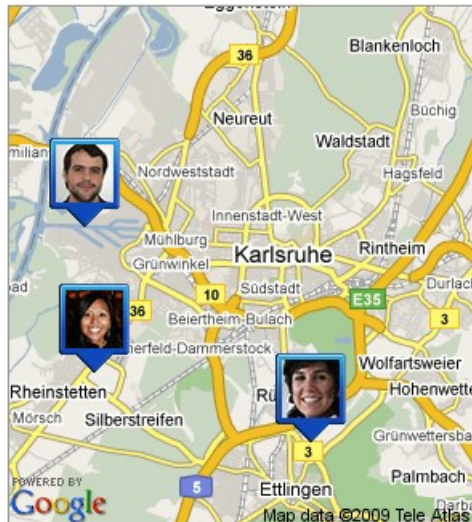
36
Blankenloch
Büchig
Neureut
Waldstadt
milian
Nordweststadt
Hagsfeld
Innenstadt-West
Mühlburg
Rintheim
Grünwinkel
Karlsruhe
Durlach
10
Südstadt
E35
ad
36
Beiertheim-Bulach
3
erfeld-Dammerstock
Wolfartsweier
Rheinstetten
Hohenwette
Mörsch
Silberstreifen
Rü
Grünwettersba
3
POWERED BY
Google
5
Palmbach
Ettlingen
Map data ©2009 Tele Atlas